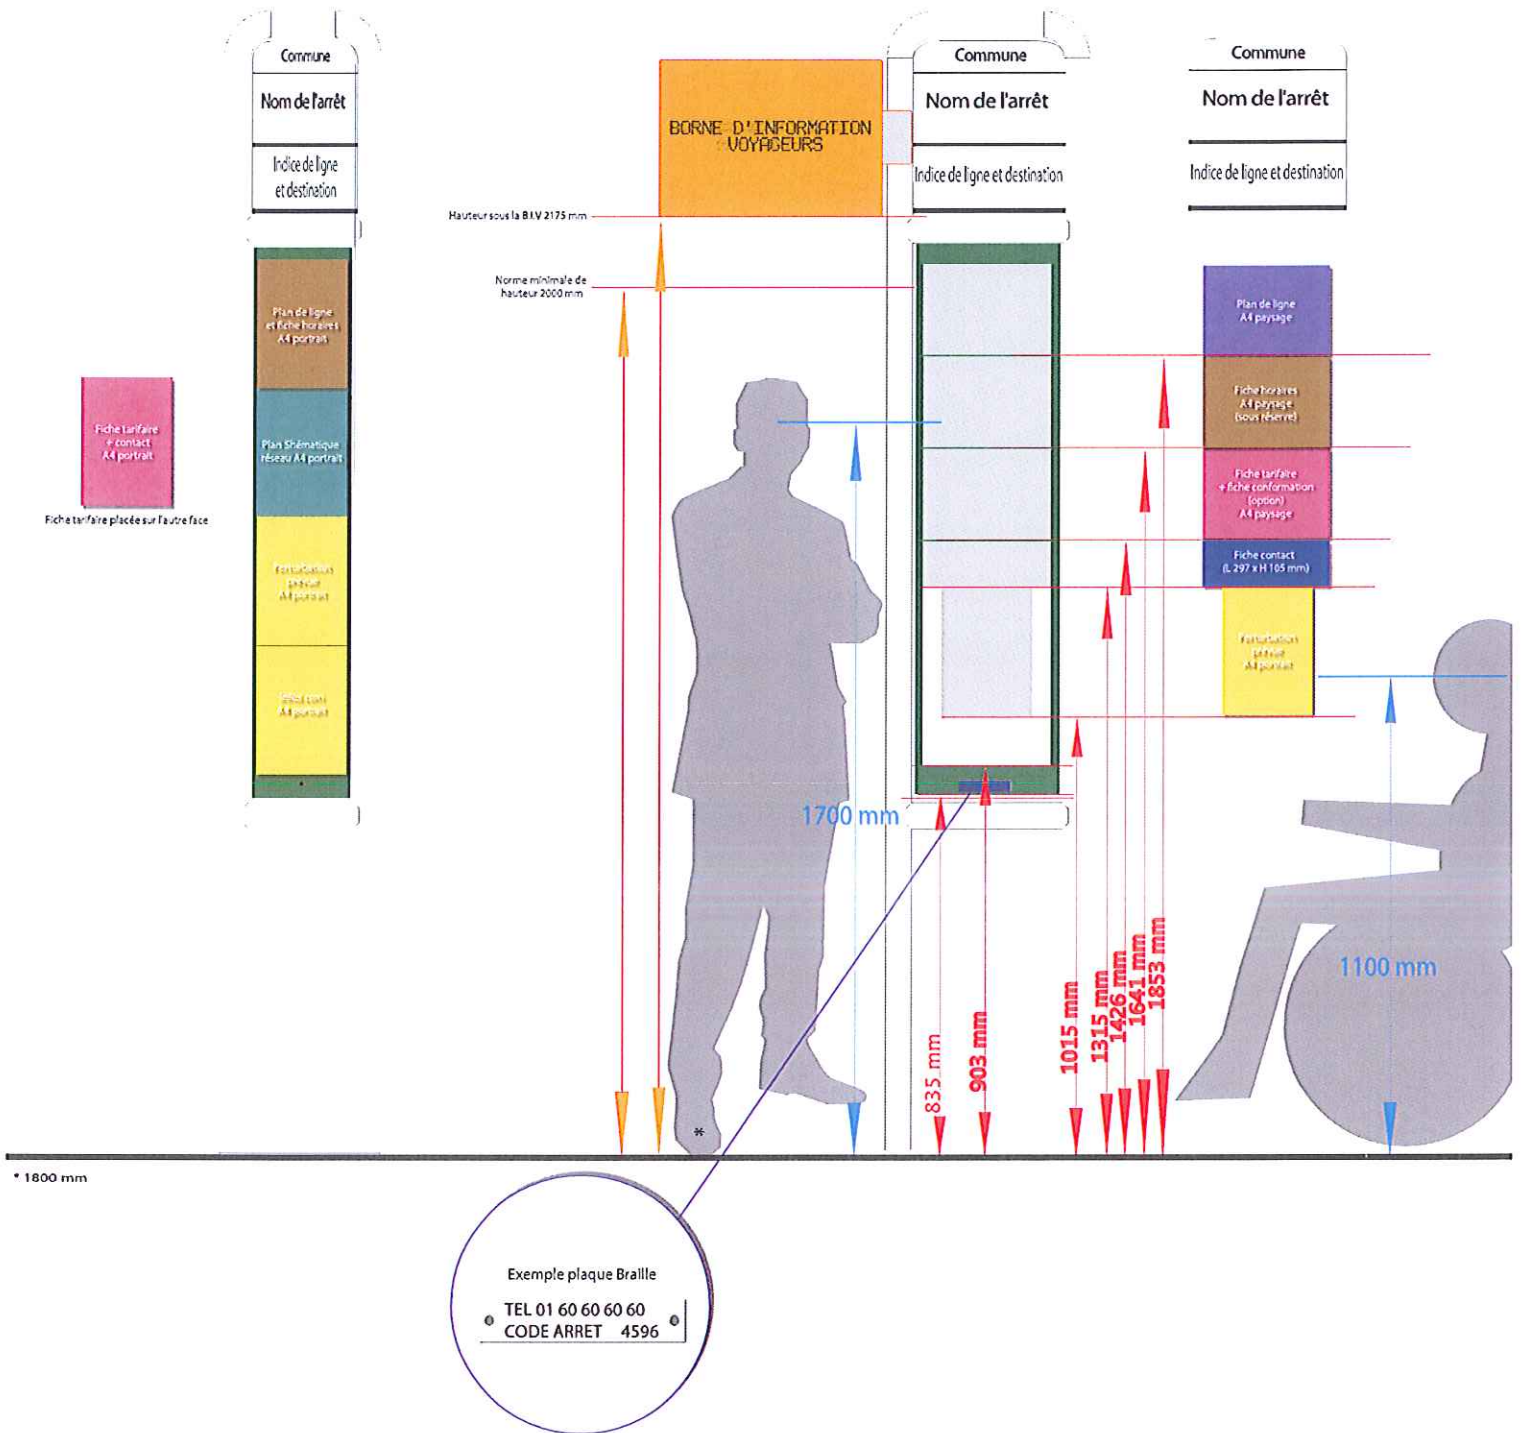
Commune

Nom de l'arrêt

Indice de ligne et destination

Plan de ligne et fiche horaires A4 portrait

Plan Shématique réseau A4 portrait

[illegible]

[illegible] A4 portrait

Fiche tarifaire + contact A4 portrait

Fiche tarifaire placée sur l'autre face

BORNE D'INFORMATION VOYAGEURS

Hauteur sous la BIV 2175 mm

Norme minimale de hauteur 2000 mm

Commune

Nom de l'arrêt

Indice de ligne et destination

Commune

Nom de l'arrêt

Indice de ligne et destination

Plan de ligne A4 paysage

Fiche horaires A4 paysage (sous réserve)

Fiche tarifaire + fiche conformation (option) A4 paysage

Fiche contact (L 297 x H 105 mm)

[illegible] A4 portrait

1700 mm

835 mm

903 mm

1015 mm

1315 mm

1426 mm

1641 mm

1853 mm

1100 mm

*

* 1800 mm

Exemple plaque Braille

TEL 01 60 60 60 60
CODE ARRET 4596